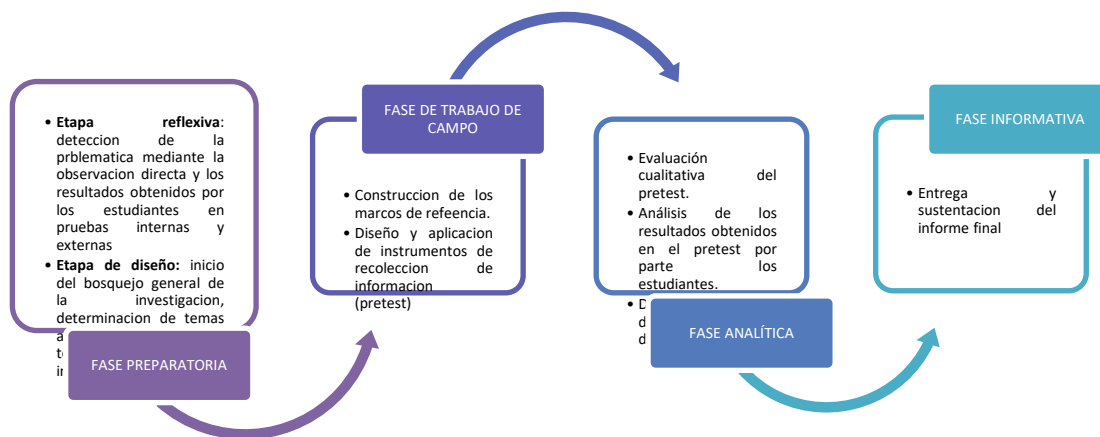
• **Etapa reflexiva**: deteccion de la prblematica mediante la observacion directa y los resultados obtenidos por los estudiantes en pruebas internas y externas

• **Etapa de diseño:** inicio del bosquejo general de la investigacion, determinacion de temas a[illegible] t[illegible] i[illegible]

FASE PREPARATORIA

FASE DE TRABAJO DE CAMPO

• Construccion de los marcos de refeencia.

• Diseño y aplicacion de instrumentos de recoleccion de informacion (pretest)

• Evaluación cualitativa del pretest.

• Análisis de los resultados obtenidos en el pretest por parte los estudiantes.

• D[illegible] d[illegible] d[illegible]

FASE ANALÍTICA

FASE INFORMATIVA

• Entrega y sustentacion del informe final